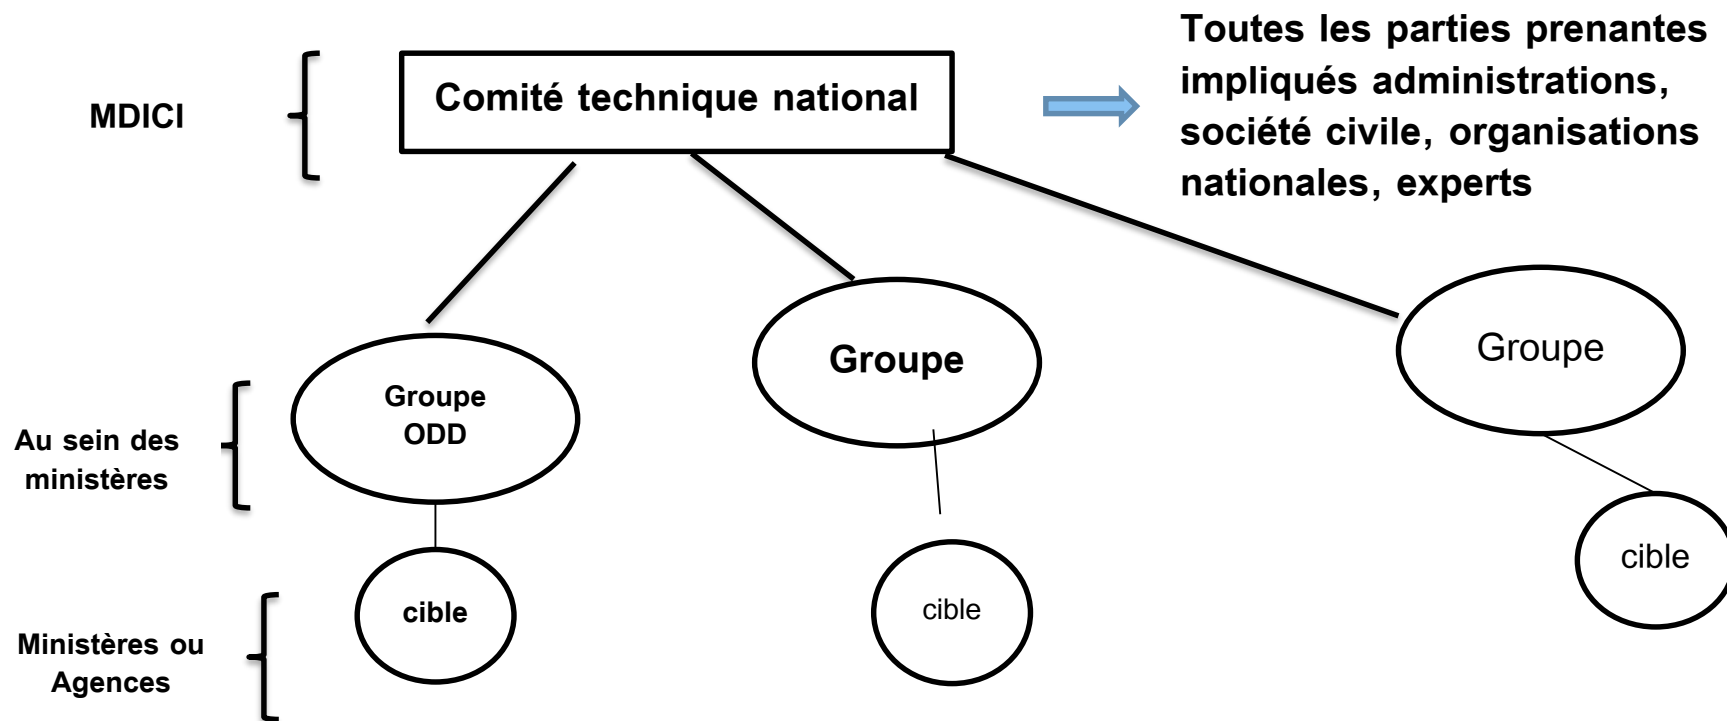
MDICI

Comité technique national

Toutes les parties prenantes impliqués administrations, société civile, organisations nationales, experts

Au sein des ministères

Groupe ODD

Groupe

Groupe

Ministères ou Agences

cible

cible

cible